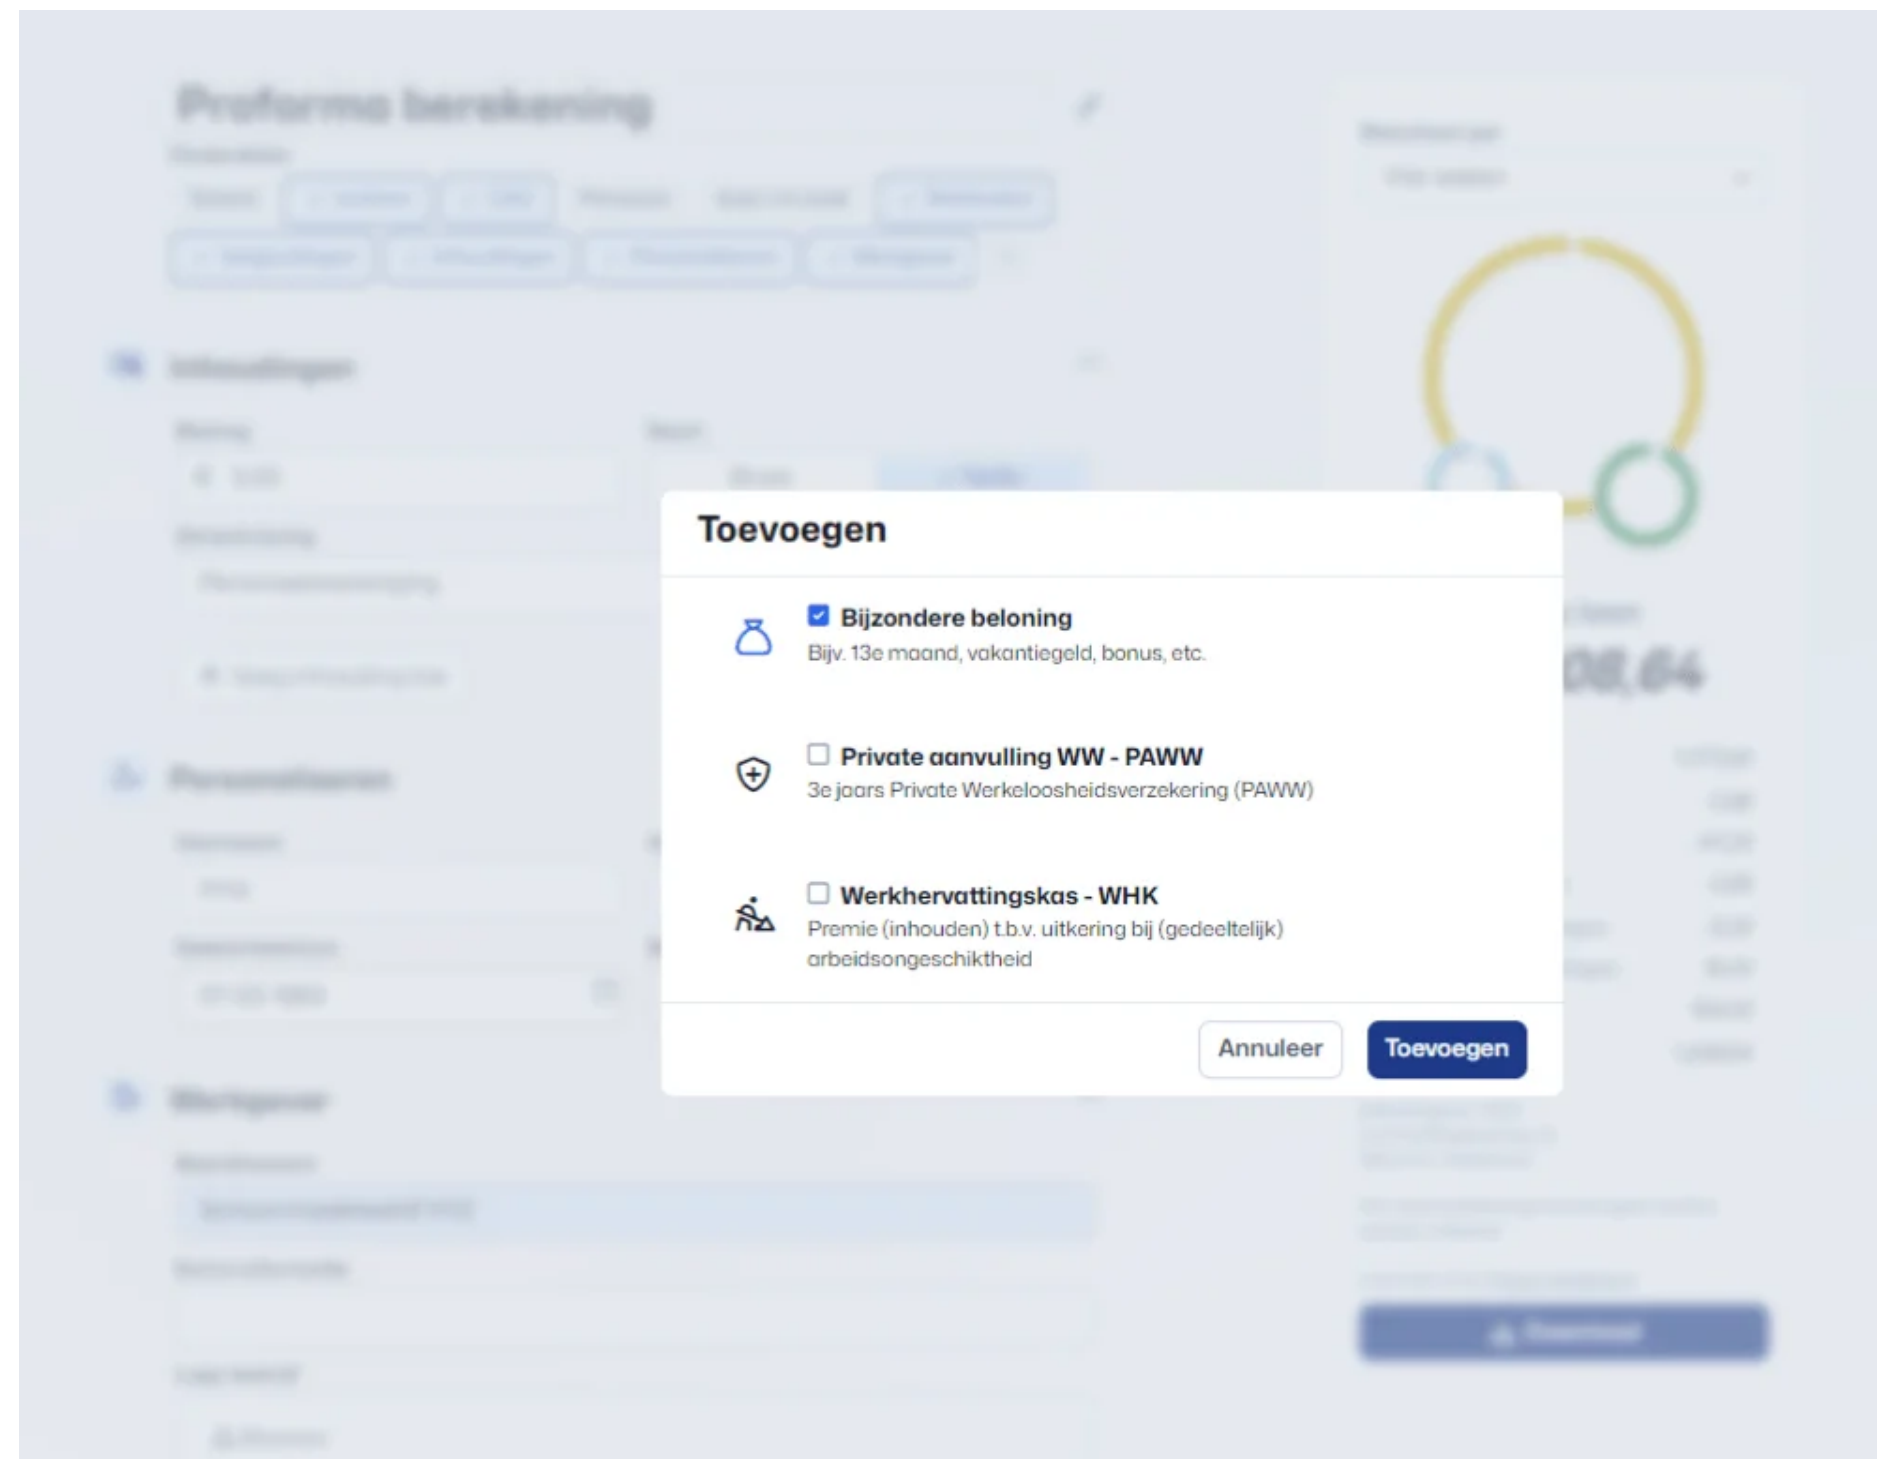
Proforma berekening

Uitkeringen

Persoonsgegevens

Werkgever

Toevoegen

Bijzondere beloning
Bijv. 13e maand, vakantiegeld, bonus, etc.

Private aanvulling WW - PAWW
3e jaars Private Werkeloosheidsverzekering (PAWW)

Werkhervattingskas - WHK
Premie (inhouden) t.b.v. uitkering bij (gedeeltelijk) arbeidsongeschiktheid

Annuleer
Toevoegen

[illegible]08,64

Download